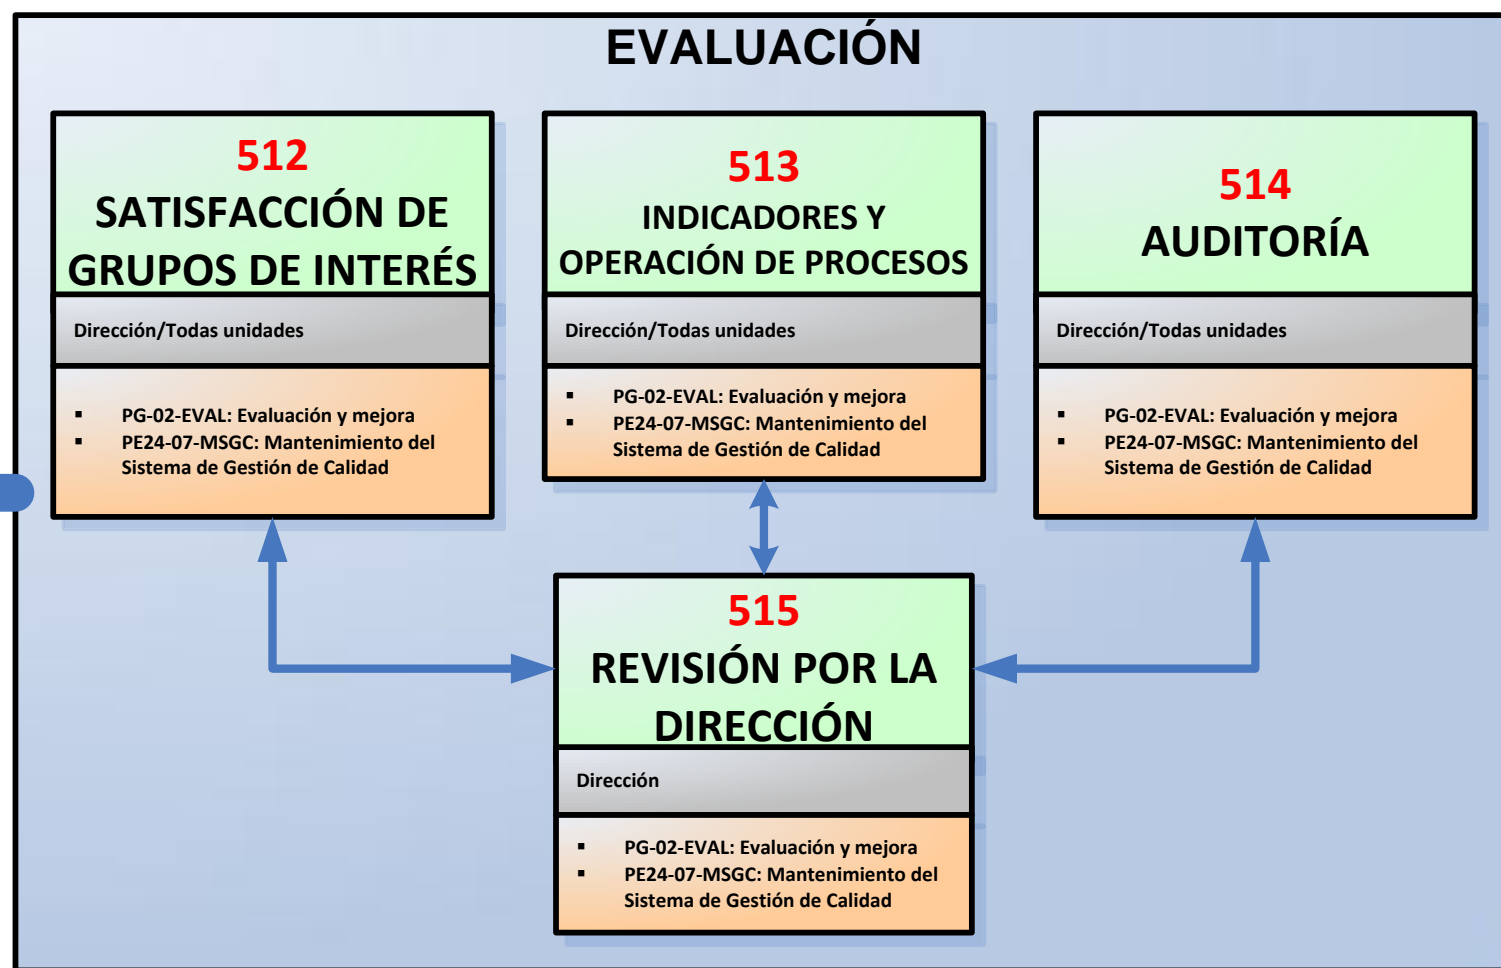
EVALUACIÓN

512
SATISFACCIÓN DE GRUPOS DE INTERÉS

Dirección/Todas unidades

- PG-02-EVAL: Evaluación y mejora
- PE24-07-MSGC: Mantenimiento del Sistema de Gestión de Calidad

513
INDICADORES Y OPERACIÓN DE PROCESOS

Dirección/Todas unidades

- PG-02-EVAL: Evaluación y mejora
- PE24-07-MSGC: Mantenimiento del Sistema de Gestión de Calidad

514
AUDITORÍA

Dirección/Todas unidades

- PG-02-EVAL: Evaluación y mejora
- PE24-07-MSGC: Mantenimiento del Sistema de Gestión de Calidad

515
REVISIÓN POR LA DIRECCIÓN

Dirección

- PG-02-EVAL: Evaluación y mejora
- PE24-07-MSGC: Mantenimiento del Sistema de Gestión de Calidad